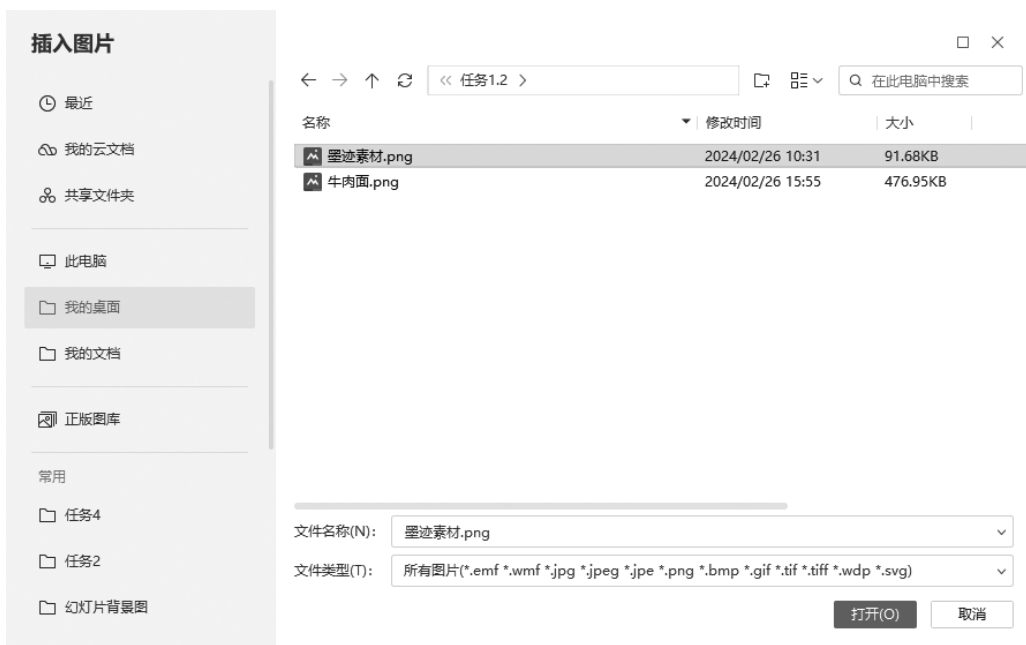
插入图片

最近
我的云文档
共享文件夹
此电脑
我的桌面
我的文档
正版图库
常用
任务4
任务2
幻灯片背景图

« 任务1.2 >
在此电脑中搜索

| 名称 | 修改时间 | 大小 |
|---|---|---|
| 墨迹素材.png | 2024/02/26 10:31 | 91.68KB |
| 牛肉面.png | 2024/02/26 15:55 | 476.95KB |

文件名称(N): 墨迹素材.png
文件类型(T): 所有图片(*.emf *.wmf *.jpg *.jpeg *.jpe *.png *.bmp *.gif *.tif *.tiff *.wdp *.svg)

打开(O)
取消